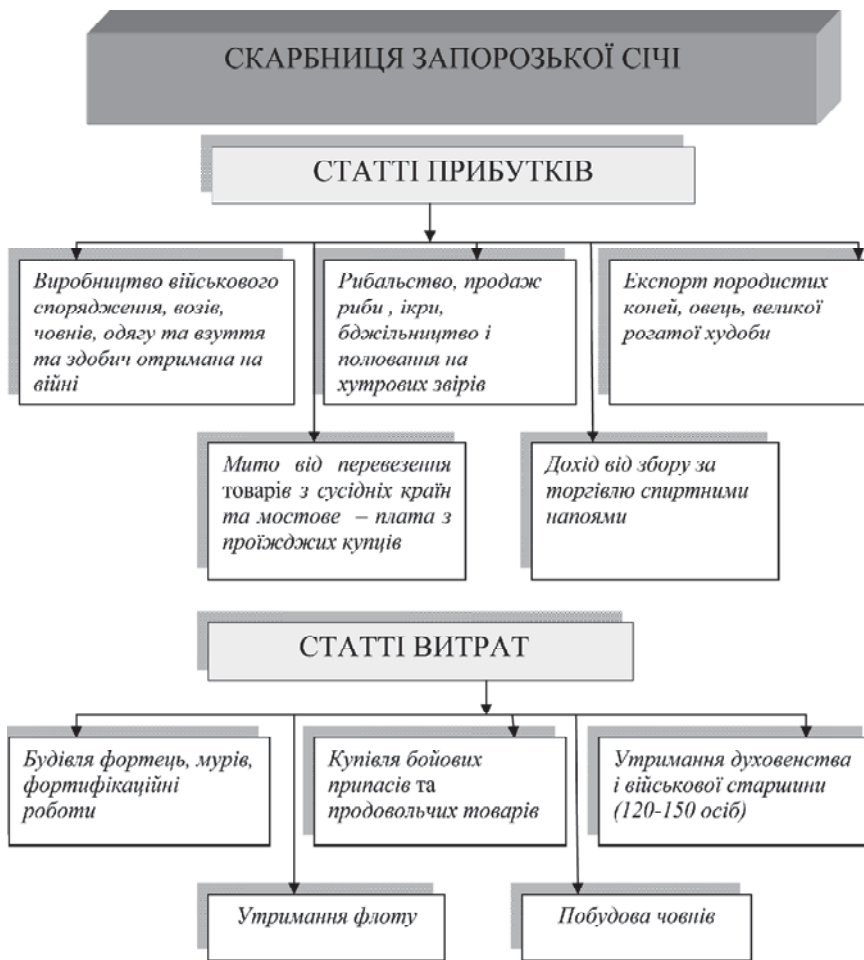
СКАРБНИЦЯ ЗАПОРОЗЬКОЇ СІЧІ

СТАТТІ ПРИБУТКІВ

Виробництво військового спорядження, возів, човнів, одягу та взуття та здобич отримана на війні

Рибальство, продаж риби , ікри, бджільництво і полювання на хутрових звірів

Експорт породистих коней, овець, великої рогатої худоби

Мито від перевезення товарів з сусідніх країн та мостове – плата з проїжджих купців

Дохід від збору за торгівлю спиртними напоями

СТАТТІ ВИТРАТ

Будівля фортець, мурів, фортифікаційні роботи

Купівля бойових припасів та продовольчих товарів

Утримання духовенства і військової старшини (120-150 осіб)

Утримання флоту

Побудова човнів